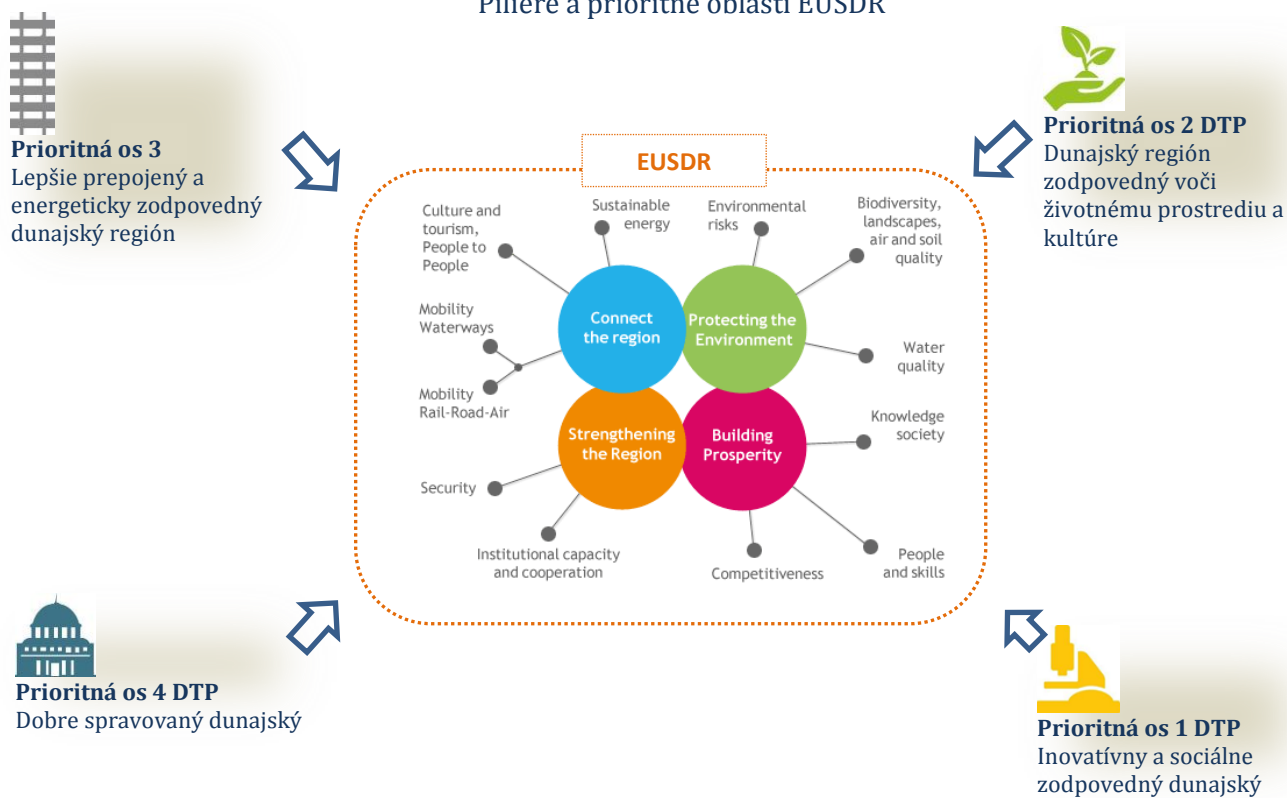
Piliere a prioritné oblasti EUSDR

Prioritná os 3
Lepšie prepojený a energeticky zodpovedný dunajský región

Prioritná os 2 DTP
Dunajský región zodpovedný voči životnému prostrediu a kultúre

EUSDR

Culture and tourism, People to People

Sustainable energy

Environmental risks

Biodiversity, landscapes, air and soil quality

Mobility Waterways

Mobility Rail-Road-Air

Connect the region

Protecting the Environment

Water quality

Strengthening the Region

Building Prosperity

Knowledge society

Security

Institutional capacity and cooperation

Competitiveness

People and skills

Prioritná os 4 DTP
Dobre spravovaný dunajský

Prioritná os 1 DTP
Inovatívny a sociálne zodpovedný dunajský